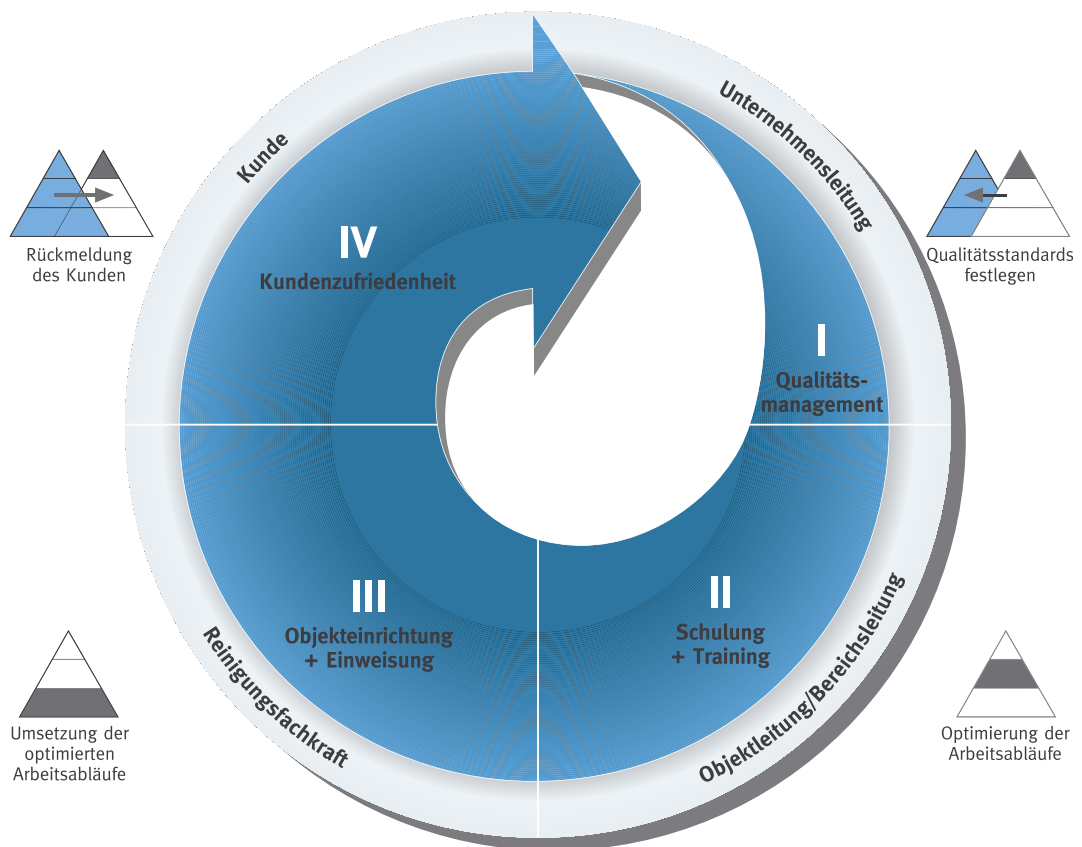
Kunde

Unternehmensleitung

IV
Kundenzufriedenheit

I
Qualitätsmanagement

III
Objekteinrichtung
+ Einweisung

II
Schulung
+ Training

Reinigungsfachkraft

Objektleitung/Bereichsleitung

Rückmeldung des Kunden

Qualitätsstandards festlegen

Umsetzung der optimierten Arbeitsabläufe

Optimierung der Arbeitsabläufe